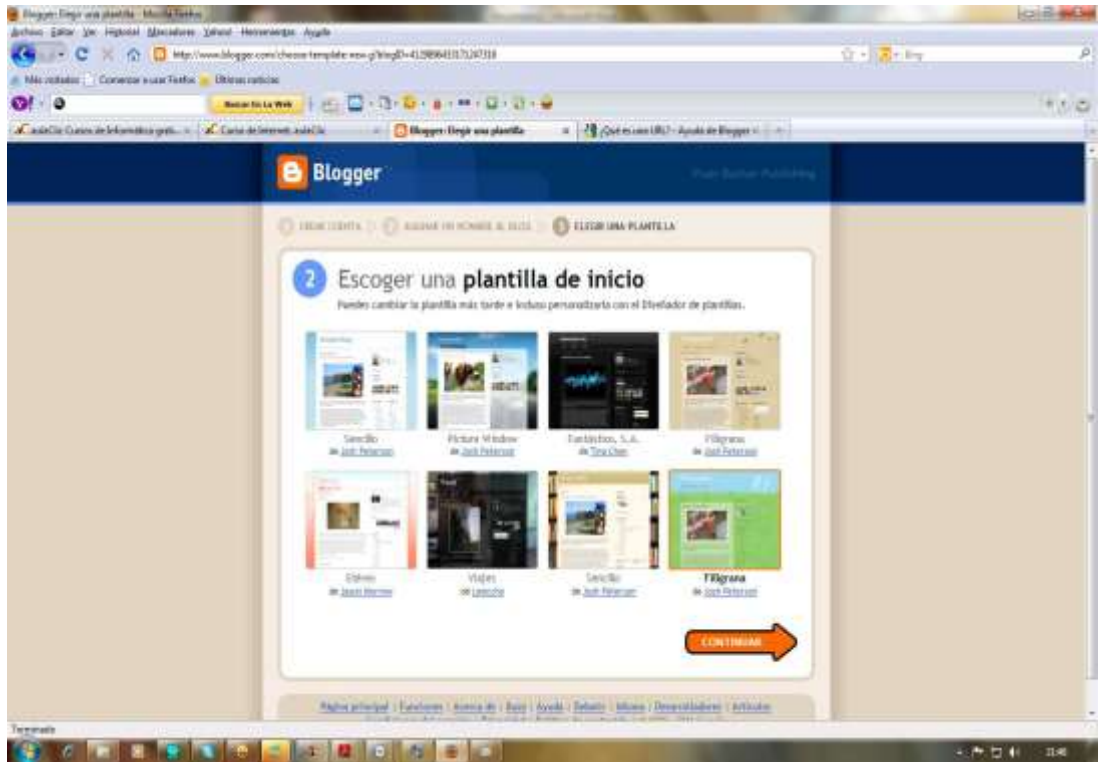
Blogger: Elegir una plantilla - Mozilla Firefox

Archivo Editar Ver Historial Marcadores Yahoo! Herramientas Ayuda

http://www.blogger.com/choose-template.wee-g?blogID=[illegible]

Más visitados Comenzar a usar Firefox Últimas noticias

Buscar En La Web

aulaClic Cursos de Informática grati... | Curso de Internet. aulaClic | Blogger: Elegir una plantilla | ¿Qué es una URL? - Ayuda de Blogger

Blogger

CREAR CUENTA | ASIGNAR UN NOMBRE AL BLOG | 3 ELEGIR UNA PLANTILLA

2 Escoger una plantilla de inicio

Puedes cambiar la plantilla más tarde e incluso personalizarla con el Diseñador de plantillas.

Sencillo
de Josh Peterson

Picture Window
de Josh Peterson

Fantástico, S.A.
de Tina Chen

Filigrana
de Josh Peterson

Etéreo
de Jason Morrow

Viajes
de Lotsoche

Sencillo
de Josh Peterson

Filigrana
de Josh Peterson

CONTINUAR

Página principal | Funciones | Acerca de | Buzz | Ayuda | Debate | Idioma | Desarrolladores | Artículos

Terminado

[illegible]